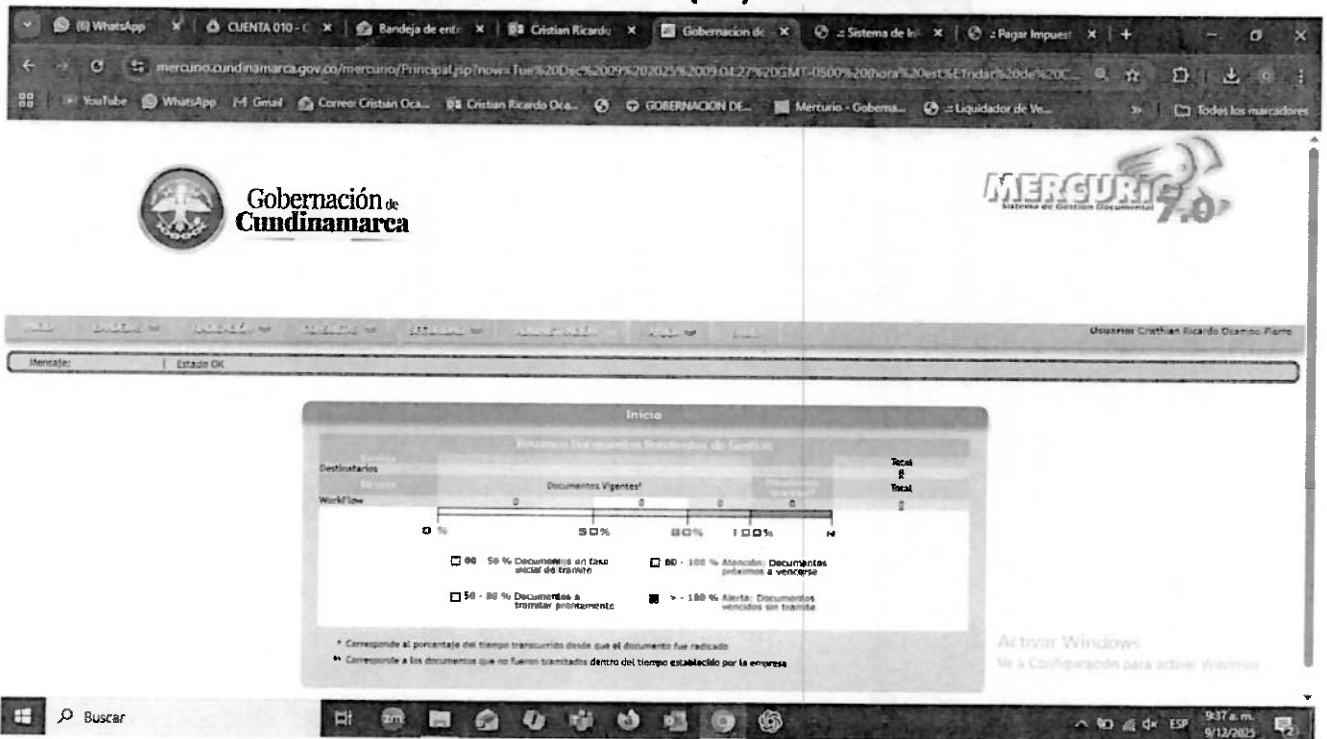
(6) WhatsApp | CUENTA 010 - | Bandeja de entr | Cristian Ricardo | Gobernacion de | :: Sistema de In | :: Pagar Impuest | +

mercurio.cundinamarca.gov.co/mercurio/Principal.jsp?now=Tue%20Dec%2009%202025%2009:04:27%20GMT-0500%20(hora%20est%C3%A1ndar%20de%20C...

YouTube | WhatsApp | Gmail | Correo: Cristian Oca... | Cristian Ricardo Oca... | GOBERNACION DE... | Mercurio - Goberna... | :: Liquidador de Ve... | Todos los marcadores

Gobernación de Cundinamarca

MERCURIO 7.0 Sistema de Gestión Documental

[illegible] | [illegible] | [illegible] | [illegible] | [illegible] | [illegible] | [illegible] | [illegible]

Usuario: Cristhian Ricardo Ocampo Parra

Mensaje: | Estado OK

Inicio

Resumen Documentos Pendientes de Gestión

| Destinatarios | | | | | Total 8 |
|---|---|---|---|---|---|
| | Documentos Vigentes* | | | | Total |
| WorkFlow | 0 | 0 | 0 | 0 | 0 |

0 % | 50% | 80% | 100% | N

00 - 50 % Documentos en fase inicial de tramite
80 - 100 % Atención: Documentos próximos a vencerse
50 - 80 % Documentos a tramitar prontamente
> - 100 % Alerta: Documentos vencidos sin tramite

* Corresponde al porcentaje del tiempo transcurrido desde que el documento fue radicado
** Corresponde a los documentos que no fueron tramitados dentro del tiempo establecido por la empresa

Activar Windows
Ve a Configuración para activar Windows.

Buscar

ESP 9:37 a.m. 9/12/2025